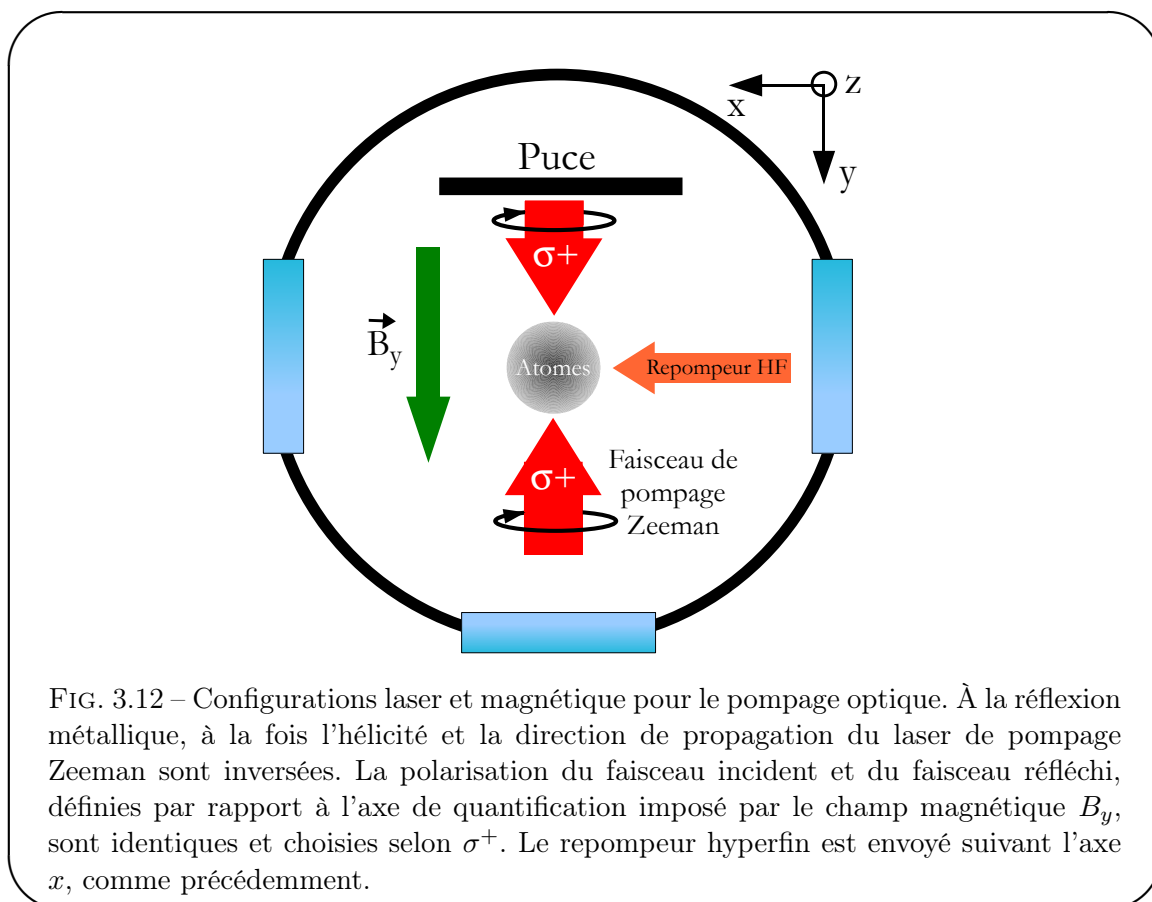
x

z

y

Puce

σ+

$\vec{B}_y$

Atomes

Repompeur HF

σ+

Faisceau de pompage Zeeman

FIG. 3.12 – Configurations laser et magnétique pour le pompage optique. À la réflexion métallique, à la fois l'hélicité et la direction de propagation du laser de pompage Zeeman sont inversées. La polarisation du faisceau incident et du faisceau réfléchi, définies par rapport à l'axe de quantification imposé par le champ magnétique $B_y$, sont identiques et choisies selon $\sigma^+$. Le repompeur hyperfin est envoyé suivant l'axe $x$, comme précédemment.